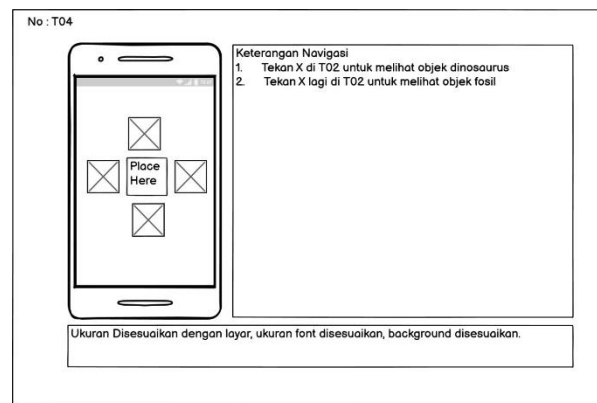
No : T04

Place Here

Keterangan Navigasi
1. Tekan X di T02 untuk melihat objek dinosaurus
2. Tekan X lagi di T02 untuk melihat objek fosil

Ukuran Disesuaikan dengan layar, ukuran font disesuaikan, background disesuaikan.